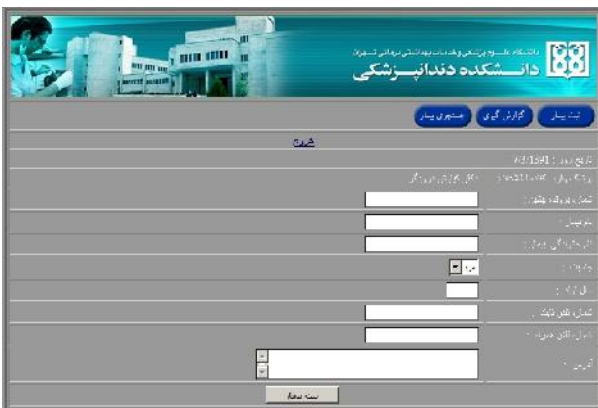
دانشگاه علوم پزشکی و خدمات بهداشتی درمانی تهران
دانشکده دندانپزشکی

ثبت بیمار
گزارش گیری
جستجوی بیمار

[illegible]

تاریخ روز : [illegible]

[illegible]

شماره پرونده بیمار :

نام بیمار :

نام خانوادگی بیمار :

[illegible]

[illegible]

شماره تلفن ثابت :

شماره تلفن همراه :

آدرس :

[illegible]